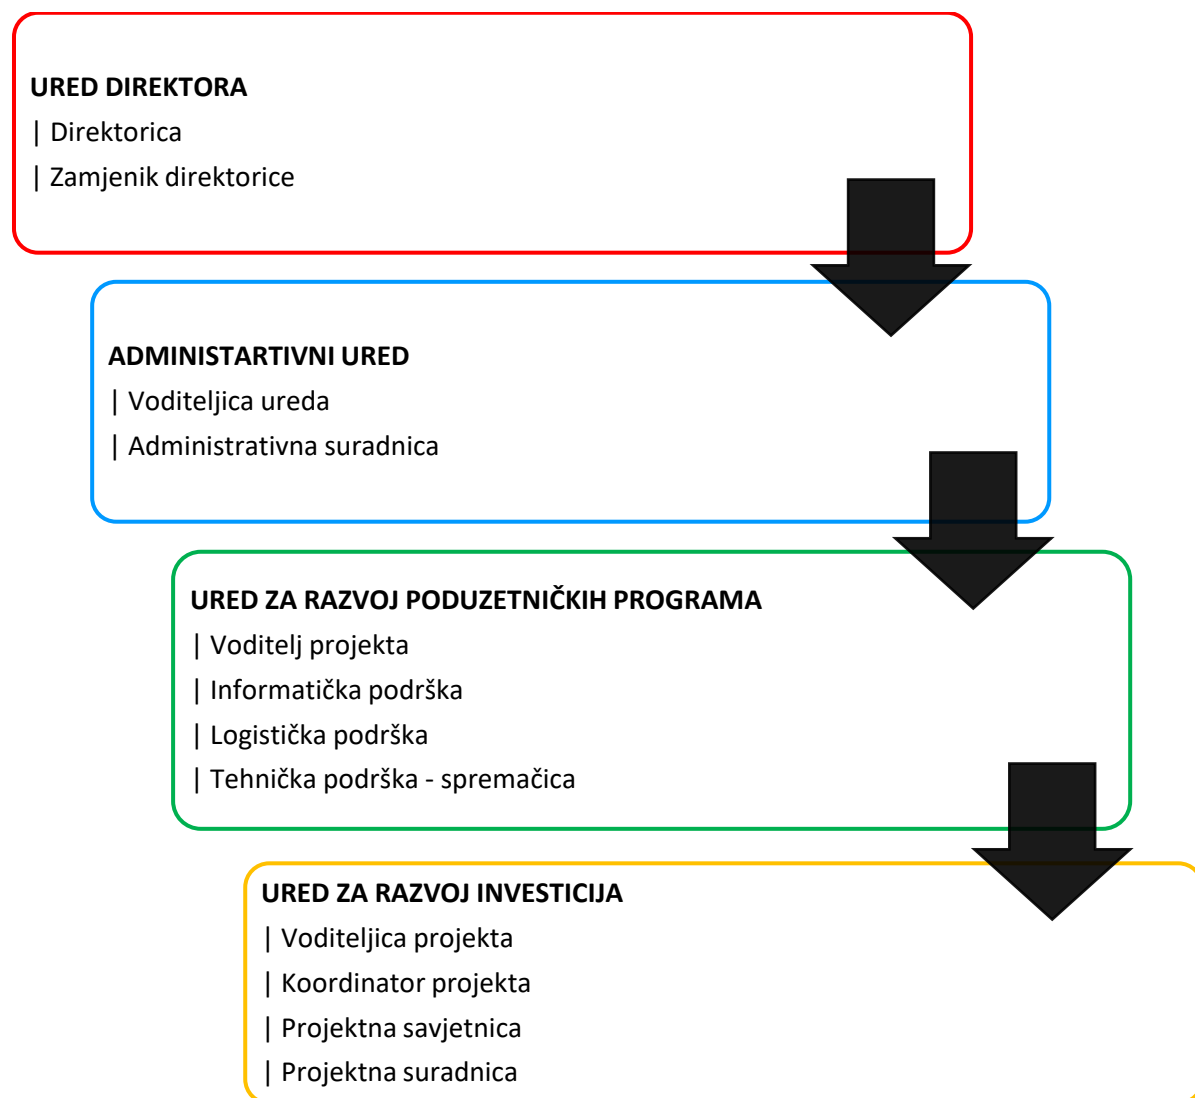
URED DIREKTORA
| Direktorica
| Zamjenik direktorice

ADMINISTARTIVNI URED
| Voditeljica ureda
| Administrativna suradnica

URED ZA RAZVOJ PODUZETNIČKIH PROGRAMA
| Voditelj projekta
| Informatička podrška
| Logistička podrška
| Tehnička podrška - spremačica

URED ZA RAZVOJ INVESTICIJA
| Voditeljica projekta
| Koordinator projekta
| Projektna savjetnica
| Projektna suradnica